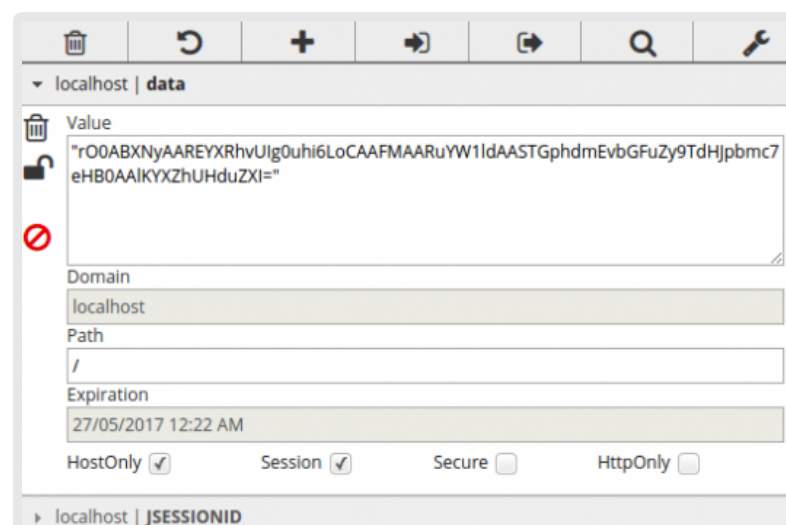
localhost | data

Value

"rO0ABXNyAAREYXRhvUIg0uhi6LoCAAFMAARuYW1ldAASTGphdmEvbGFuZy9TdHJpbmc7eHB0AAlKYXZhUHduZXI="

Domain

localhost

Path

/

Expiration

27/05/2017 12:22 AM

HostOnly ✓ Session ✓ Secure HttpOnly

localhost | JSESSIONID